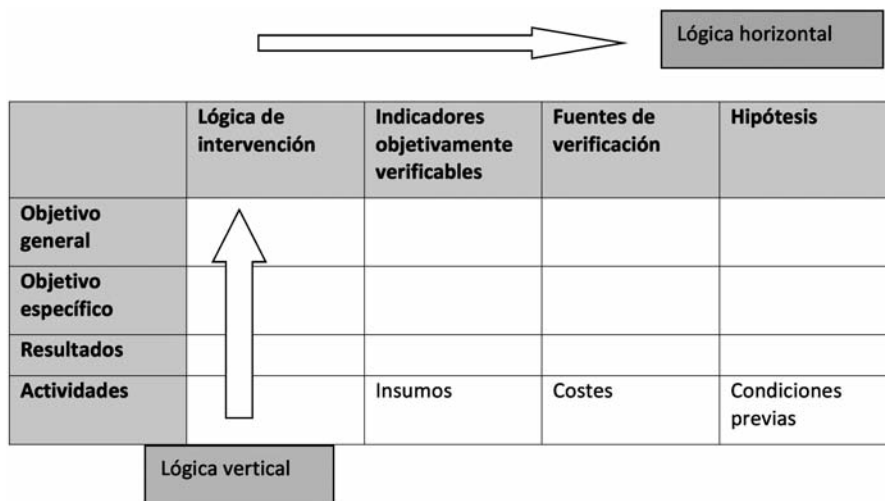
Lógica horizontal

| | Lógica de intervención | Indicadores objetivamente verificables | Fuentes de verificación | Hipótesis |
|---|---|---|---|---|
| Objetivo general | | | | |
| Objetivo específico | | | | |
| Resultados | | | | |
| Actividades | | Insumos | Costes | Condiciones previas |

Lógica vertical